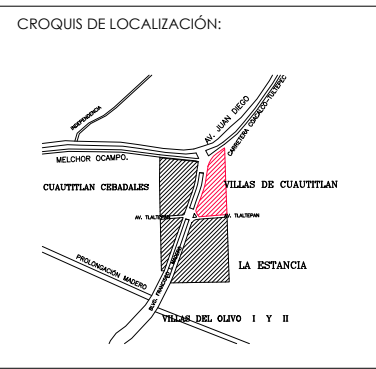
CROQUIS DE LOCALIZACIÓN:

INDEPENDENCIA

AV. JUAN DIEGO

CARRETERA CUAUTITLAN-TULTEPEC

MELCHOR OCAMPO.

CUAUTITLAN CEBADALES

VILLAS DE CUAUTITLAN

AV. TLALTEPAN

AV. TLALTEPAN

LA ESTANCIA

PROLONGACIÓN MADERO

BLVD. FRANCISCO I. MADERO

VILLAS DEL OLIVO I Y II